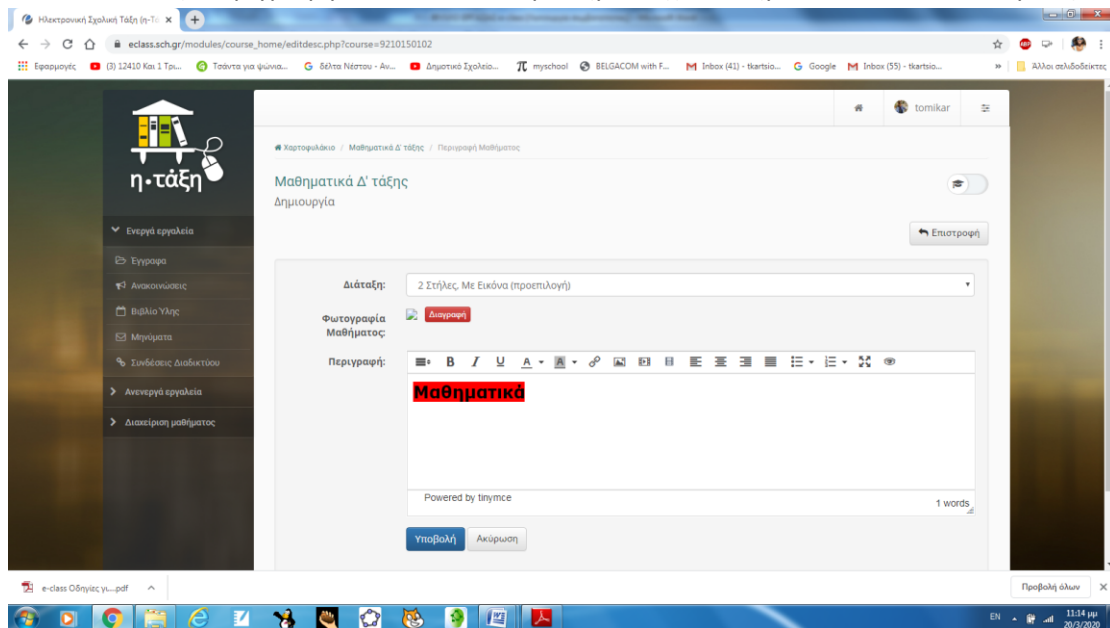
Ηλεκτρονική Σχολική Τάξη (η-Τά ×

eclass.sch.gr/modules/course_home/editdesc.php?course=9210150102

Εφαρμογές (3) 12410 Και 1 Τρι... Τσάντα για ψώνια... δέλτα Νέστου - Αν... Δημοτικό Σχολείο... myschool BELGACOM with F... Inbox (41) - tkartsio... Google Inbox (55) - tkartsio... Άλλοι σελιδοδείκτες

η·τάξη

tomikar

Χαρτοφυλάκιο / Μαθηματικά Δ' τάξης / Περιγραφή Μαθήματος

Μαθηματικά Δ' τάξης
Δημιουργία

Επιστροφή

Ενεργά εργαλεία
Έγγραφα
Ανακοινώσεις
Βιβλίο Ύλης
Μηνύματα
Συνδέσεις Διαδικτύου
Ανενεργά εργαλεία
Διαχείριση μαθήματος

Διάταξη: 2 Στήλες, Με Εικόνα (προεπιλογή)

Φωτογραφία Μαθήματος: Διαγραφή

Περιγραφή:

B I U A

Μαθηματικά

Powered by tinymce
1 words

Υποβολή Ακύρωση

e-class Οδηγίες γι....pdf

Προβολή όλων ×

EN 11:14 μμ 20/3/2020